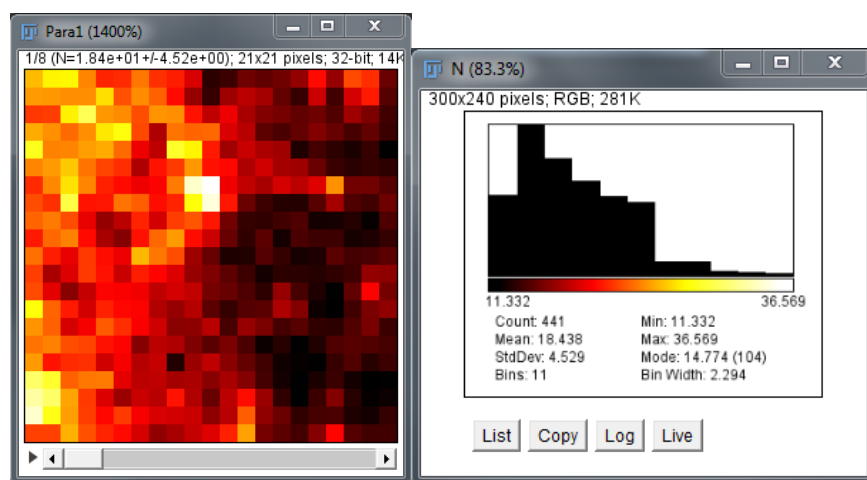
Para1 (1400%)

1/8 (N=1.84e+01+/-4.52e+00); 21x21 pixels; 32-bit; 14K

N (83.3%)

300x240 pixels; RGB; 281K

11.332

36.569

Count: 441
Mean: 18.438
StdDev: 4.529
Bins: 11

Min: 11.332
Max: 36.569
Mode: 14.774 (104)
Bin Width: 2.294

List Copy Log Live